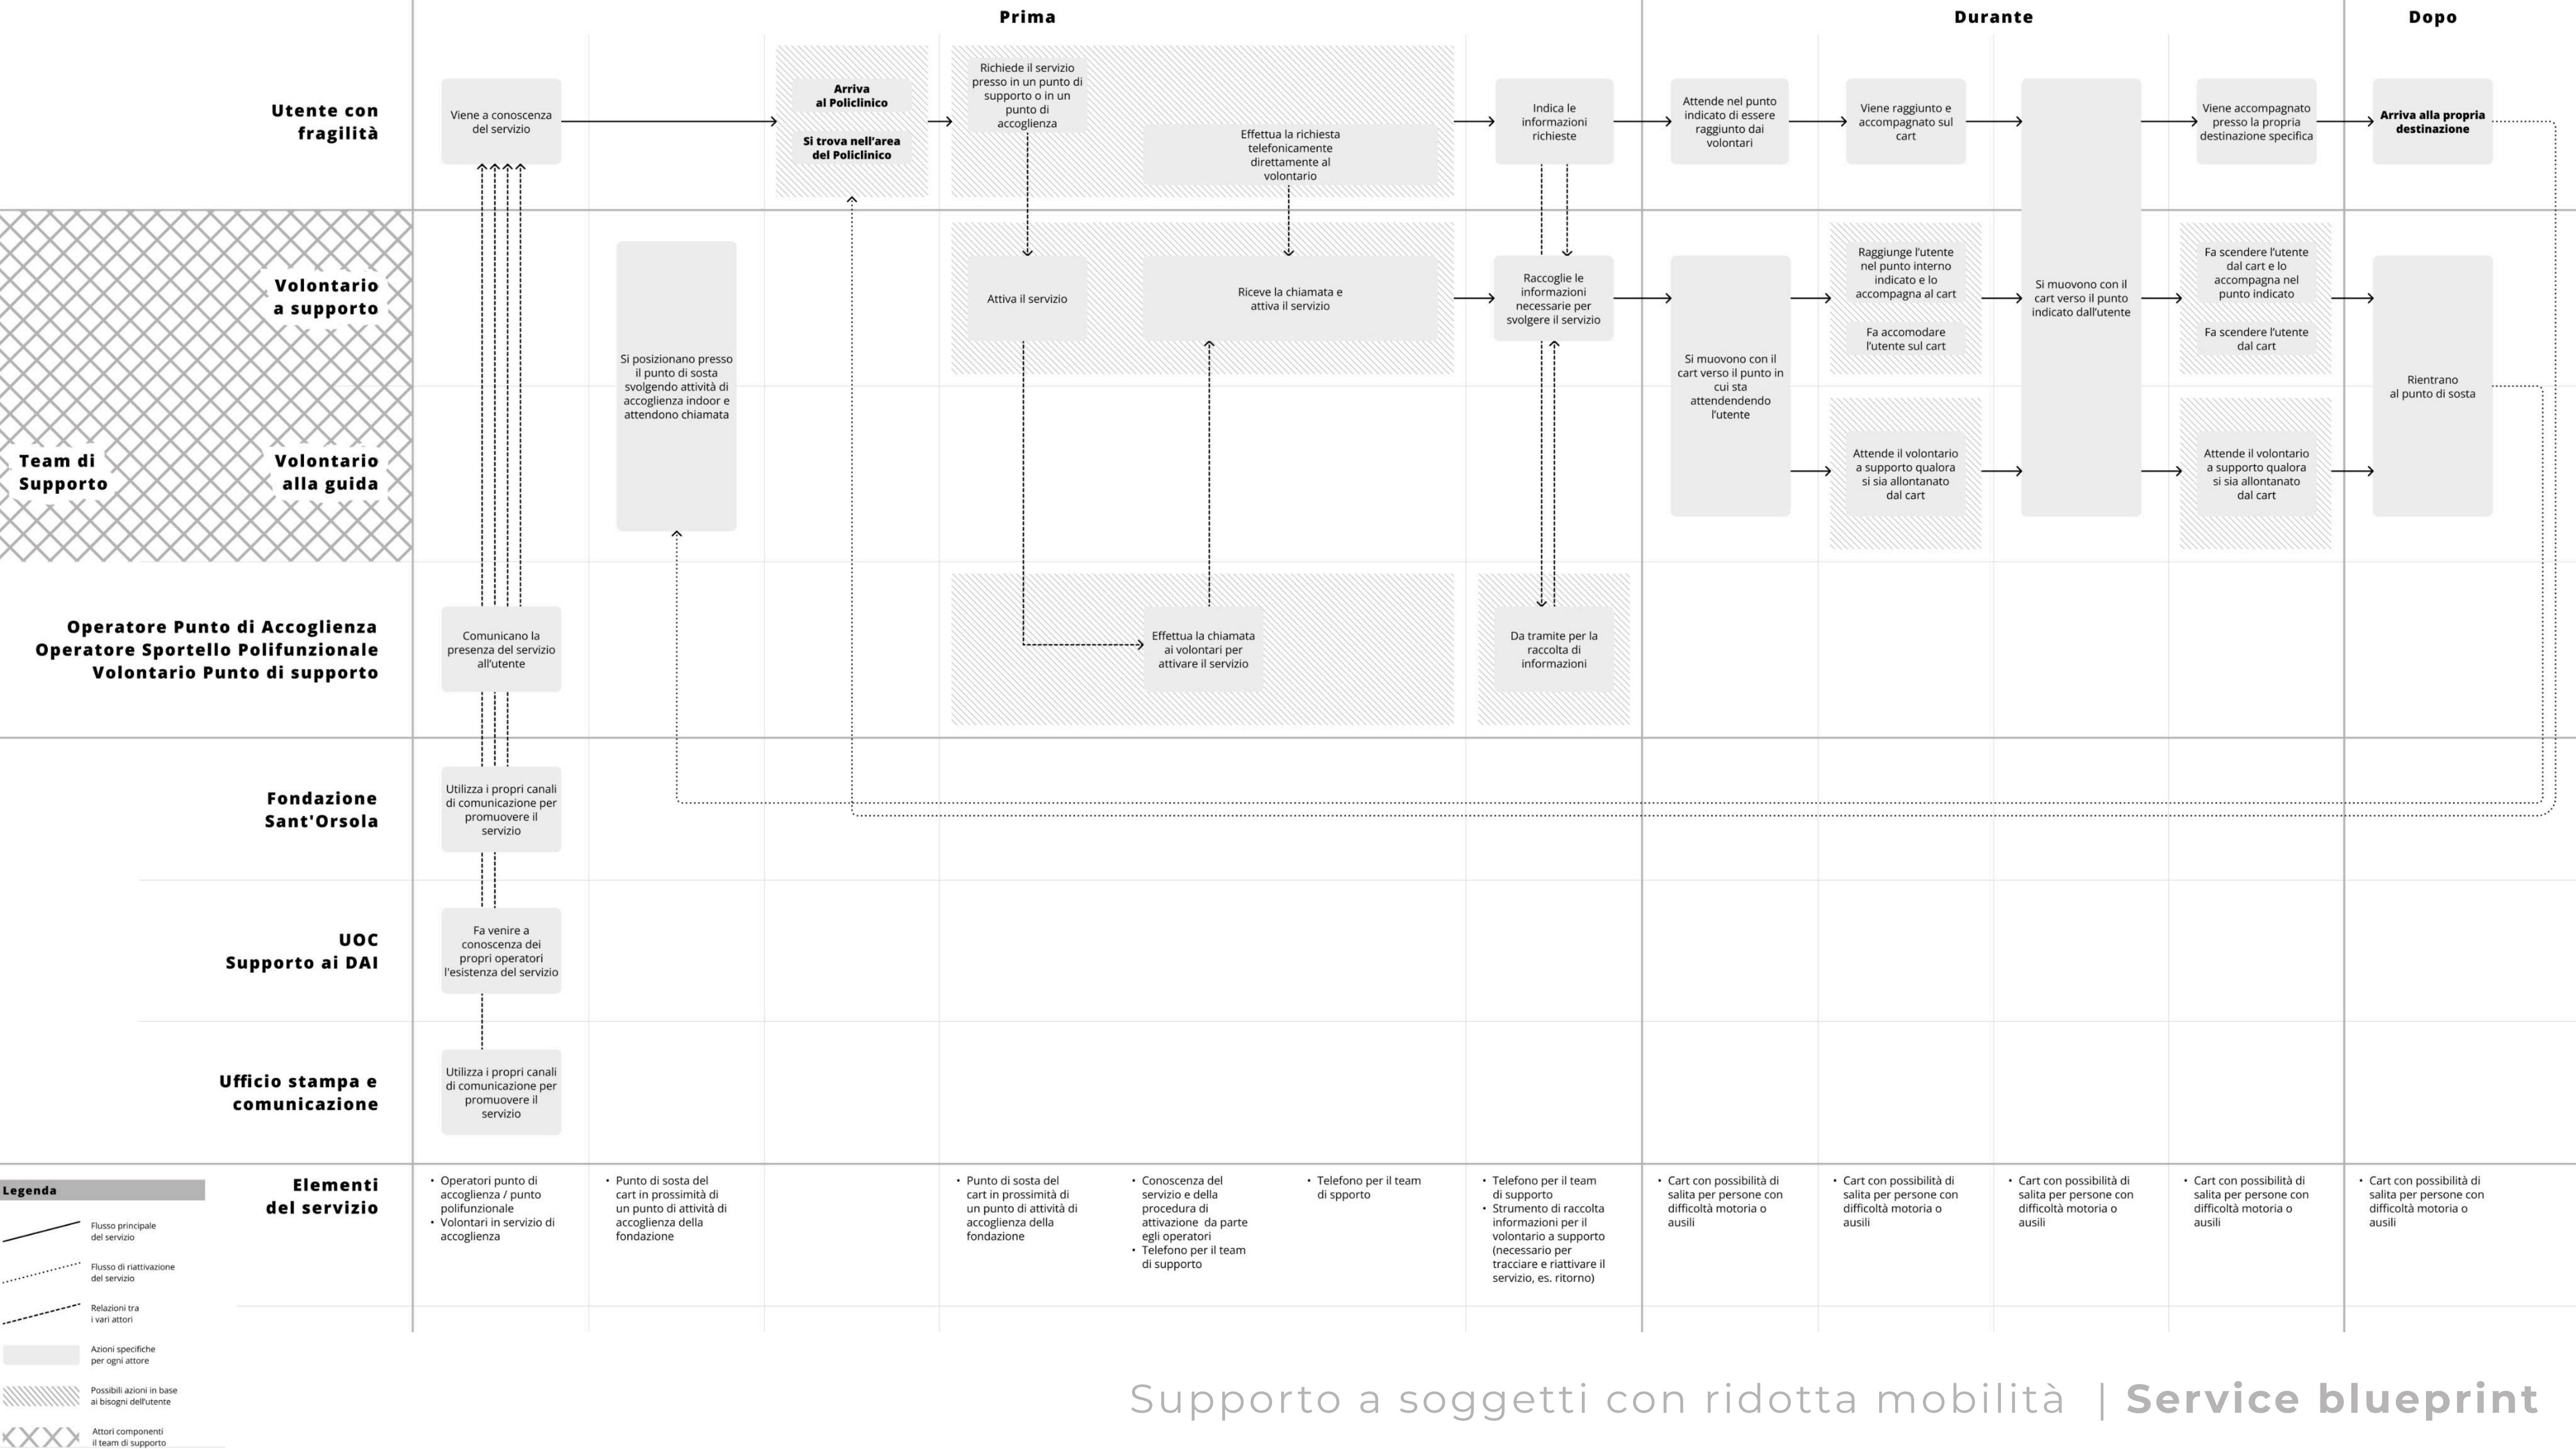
Prima

Durante

Dopo

Utente con fragilità

Viene a conoscenza del servizio

Arriva al Policlinico

Si trova nell'area del Policlinico

Richiede il servizio presso in un punto di supporto o in un punto di accoglienza

Effettua la richiesta telefonicamente direttamente al volontario

Indica le informazioni richieste

Attende nel punto indicato di essere raggiunto dai volontari

Viene raggiunto e accompagnato sul cart

Viene accompagnato presso la propria destinazione specifica

Arriva alla propria destinazione

Team di Supporto

Volontario a supporto

Si posizionano presso il punto di sosta svolgendo attività di accoglienza indoor e attendono chiamata

Attiva il servizio

Riceve la chiamata e attiva il servizio

Raccoglie le informazioni necessarie per svolgere il servizio

Si muovono con il cart verso il punto in cui sta attendendendo l'utente

Raggiunge l'utente nel punto interno indicato e lo accompagna al cart

Fa accomodare l'utente sul cart

Si muovono con il cart verso il punto indicato dall'utente

Fa scendere l'utente dal cart e lo accompagna nel punto indicato

Fa scendere l'utente dal cart

Rientrano al punto di sosta

Volontario alla guida

Attende il volontario a supporto qualora si sia allontanato dal cart

Attende il volontario a supporto qualora si sia allontanato dal cart

Operatore Punto di Accoglienza
Operatore Sportello Polifunzionale
Volontario Punto di supporto

Comunicano la presenza del servizio all'utente

Effettua la chiamata ai volontari per attivare il servizio

Da tramite per la raccolta di informazioni

Fondazione Sant'Orsola

Utilizza i propri canali di comunicazione per promuovere il servizio

UOC Supporto ai DAI

Fa venire a conoscenza dei propri operatori l'esistenza del servizio

Ufficio stampa e comunicazione

Utilizza i propri canali di comunicazione per promuovere il servizio

Elementi del servizio

• Operatori punto di accoglienza / punto polifunzionale
• Volontari in servizio di accoglienza

• Punto di sosta del cart in prossimità di un punto di attività di accoglienza della fondazione

• Punto di sosta del cart in prossimità di un punto di attività di accoglienza della fondazione

• Conoscenza del servizio e della procedura di attivazione da parte egli operatori
• Telefono per il team di supporto

• Telefono per il team di spporto

• Telefono per il team di supporto
• Strumento di raccolta informazioni per il volontario a supporto (necessario per tracciare e riattivare il servizio, es. ritorno)

• Cart con possibilità di salita per persone con difficoltà motoria o ausili

• Cart con possibilità di salita per persone con difficoltà motoria o ausili

• Cart con possibilità di salita per persone con difficoltà motoria o ausili

• Cart con possibilità di salita per persone con difficoltà motoria o ausili

• Cart con possibilità di salita per persone con difficoltà motoria o ausili

Legenda

Flusso principale del servizio

Flusso di riattivazione del servizio

Relazioni tra i vari attori

Azioni specifiche per ogni attore

Possibili azioni in base ai bisogni dell'utente

Attori componenti il team di supporto

Supporto a soggetti con ridotta mobilità | Service blueprint